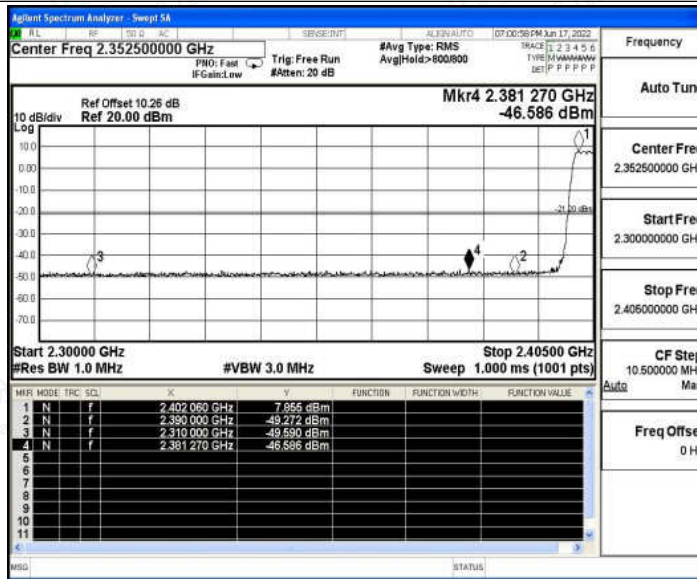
Agilent Spectrum Analyzer - Swept SA
RL RF 50 Ω AC SENSE:INT ALIGN AUTO 07:00:58 PM Jun 17, 2022
Center Freq 2.352500000 GHz
PNO: Fast IFGain:Low
Trig: Free Run #Atten: 20 dB
#Avg Type: RMS Avg|Hold>800/800
TRACE 1 2 3 4 5 6 TYPE M WWWWW DET P P P P P P
Frequency

Ref Offset 10.26 dB
10 dB/div Ref 20.00 dBm
Mkr4 2.381 270 GHz -46.586 dBm
Log
10.0
0.00
-10.0
-20.0
-30.0
-40.0
-50.0
-60.0
-70.0
-21.20 dBm
1
2
3
4

Start 2.30000 GHz
#Res BW 1.0 MHz
#VBW 3.0 MHz
Stop 2.40500 GHz
Sweep 1.000 ms (1001 pts)

| MKR | MODE | TRC | SCL | X | Y | FUNCTION | FUNCTION WIDTH | FUNCTION VALUE |
|---|---|---|---|---|---|---|---|---|
| 1 | N | 1 | f | 2.402 060 GHz | 7.855 dBm | | | |
| 2 | N | 1 | f | 2.390 000 GHz | -49.272 dBm | | | |
| 3 | N | 1 | f | 2.310 000 GHz | -49.590 dBm | | | |
| 4 | N | 1 | f | 2.381 270 GHz | -46.586 dBm | | | |
| 5 | | | | | | | | |
| 6 | | | | | | | | |
| 7 | | | | | | | | |
| 8 | | | | | | | | |
| 9 | | | | | | | | |
| 10 | | | | | | | | |
| 11 | | | | | | | | |

Auto Tun
Center Fre 2.352500000 GH
Start Fre 2.300000000 GH
Stop Fre 2.405000000 GH
CF Ste 10.500000 MH
Auto Ma
Freq Offse 0 H

MSG
STATUS